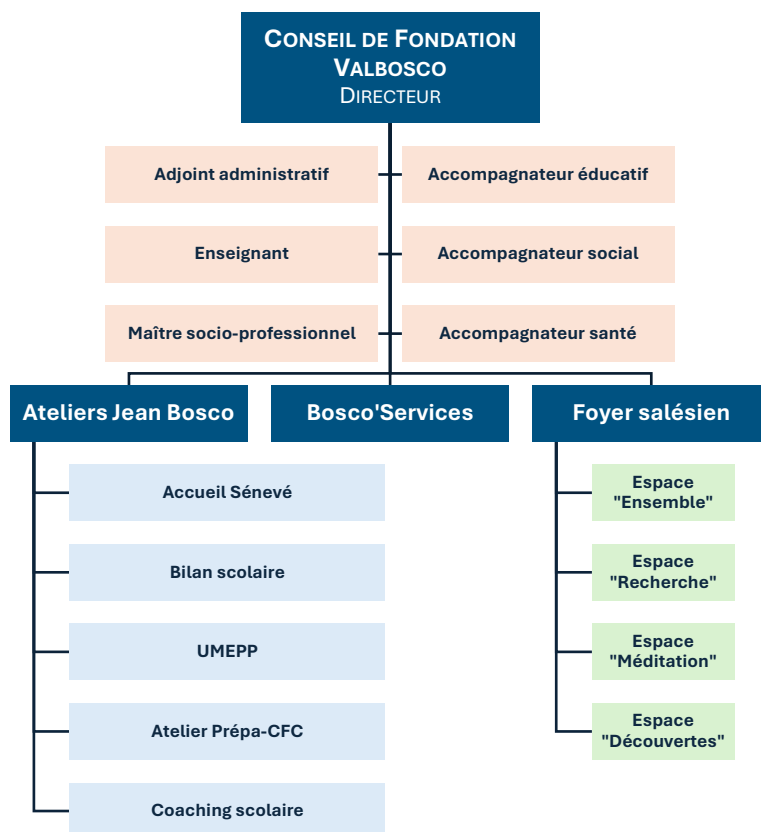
CONSEIL DE FONDATION VALBOSCO
DIRECTEUR

Adjoint administratif

Accompagnateur éducatif

Enseignant

Accompagnateur social

Maître socio-professionnel

Accompagnateur santé

Ateliers Jean Bosco

Bosco'Services

Foyer salésien

Accueil Sénevé

Bilan scolaire

UMEPP

Atelier Prépa-CFC

Coaching scolaire

Espace "Ensemble"

Espace "Recherche"

Espace "Méditation"

Espace "Découvertes"